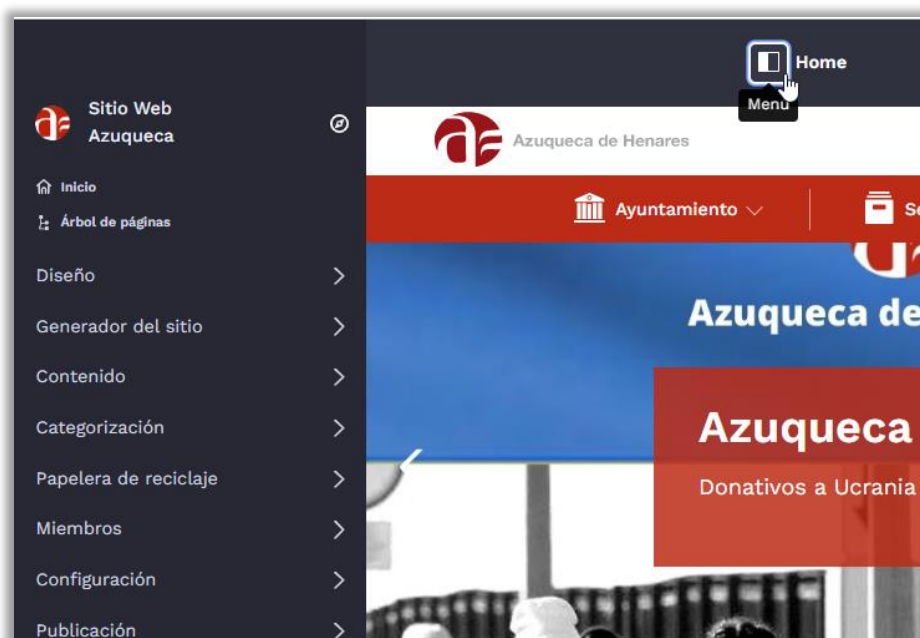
Sitio Web Azuqueca

Inicio

Árbol de páginas

Diseño

Generador del sitio

Contenido

Categorización

Papelera de reciclaje

Miembros

Configuración

Publicación

Home

Menu

Azuqueca de Henares

Ayuntamiento

S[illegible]

Azuqueca de

Azuqueca

Donativos a Ucrania